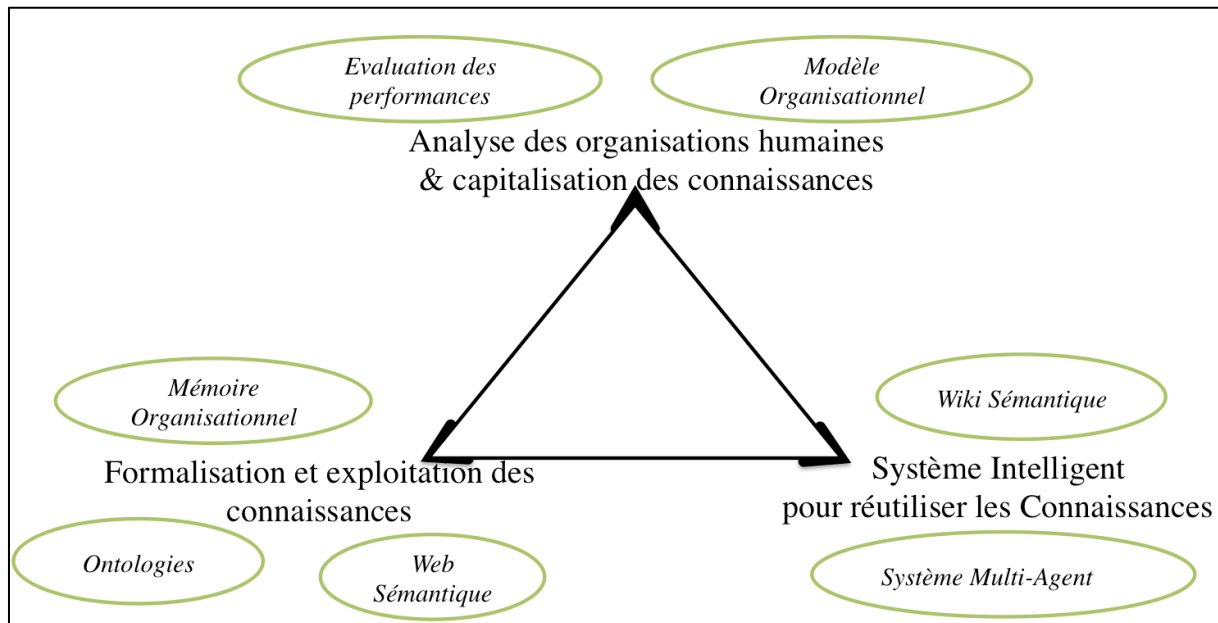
Evaluation des performances

Modèle Organisationnel

Analyse des organisations humaines & capitalisation des connaissances

Mémoire Organisationnel

Wiki Sémantique

Formalisation et exploitation des connaissances

Système Intelligent pour réutiliser les Connaissances

Ontologies

Web Sémantique

Système Multi-Agent